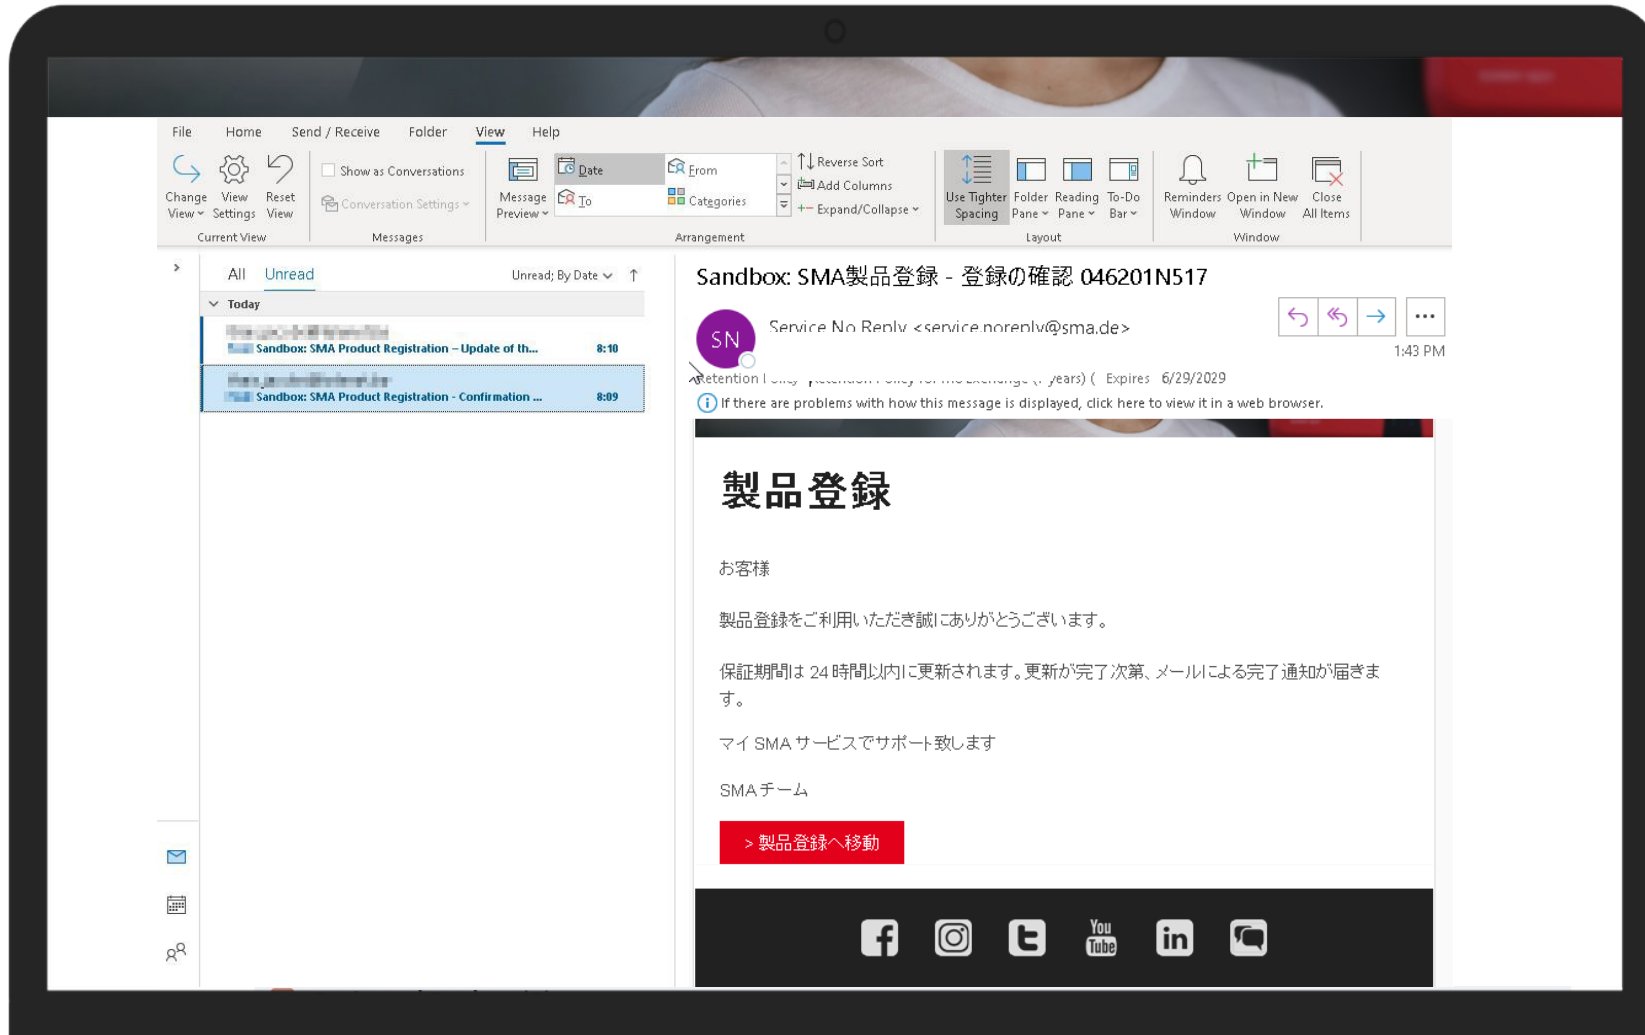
File Home Send / Receive Folder View Help

Change View Settings Reset View
Current View

Show as Conversations
Conversation Settings
Messages

Message Preview
Date
To
From
Categories
Reverse Sort
Add Columns
Expand/Collapse
Arrangement

Use Tighter Spacing
Folder Pane
Reading Pane
To-Do Bar
Layout

Reminders Window
Open in New Window
Close All Items
Window

All Unread
Unread; By Date

Today

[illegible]
Sandbox: SMA Product Registration – Update of th... 8:10

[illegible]
Sandbox: SMA Product Registration - Confirmation ... 8:09

Sandbox: SMA製品登録 - 登録の確認 046201N517

SN
Service No Reply <service.noreply@sma.de>
1:43 PM
Retention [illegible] years) ( Expires 6/29/2029
If there are problems with how this message is displayed, click here to view it in a web browser.

製品登録

お客様

製品登録をご利用いただき誠にありがとうございます。

保証期間は 24 時間以内に更新されます。更新が完了次第、メールによる完了通知が届きます。

マイ SMA サービスでサポート致します

SMA チーム

> 製品登録へ移動

You Tube
in